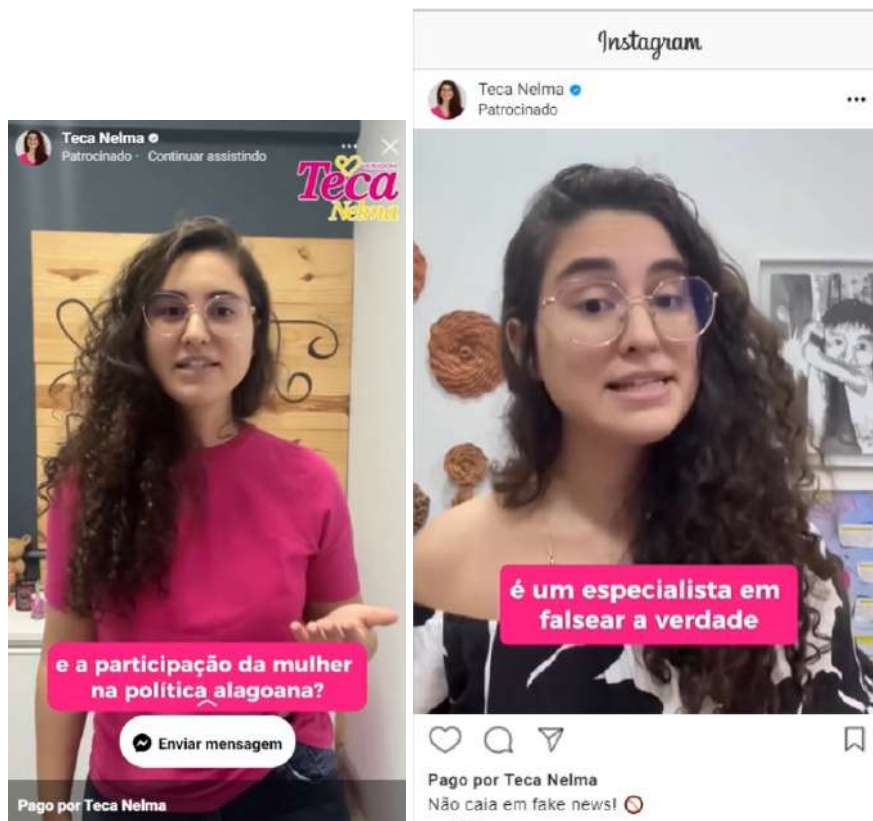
Teca Nelma
Patrocinado · Continuar assistindo

Teca Nelma

e a participação da mulher na política alagoana?

Enviar mensagem

Pago por Teca Nelma

Instagram

Teca Nelma
Patrocinado

é um especialista em falsear a verdade

Pago por Teca Nelma
Não caia em fake news! 🚫